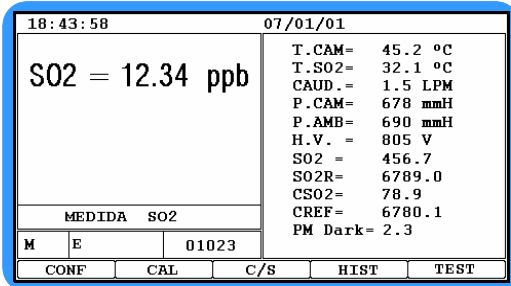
18:43:58

07/01/01

SO2 = 12.34 ppb

MEDIDA SO2

| M | E | 01023 |
|---|---|---|

T.CAM= 45.2 ºC
T.SO2= 32.1 ºC
CAUD.= 1.5 LPM
P.CAM= 678 mmH
P.AMB= 690 mmH
H.V. = 805 V
SO2 = 456.7
SO2R= 6789.0
CSO2= 78.9
CREF= 6780.1
PM Dark= 2.3

CONF CAL C/S HIST TEST